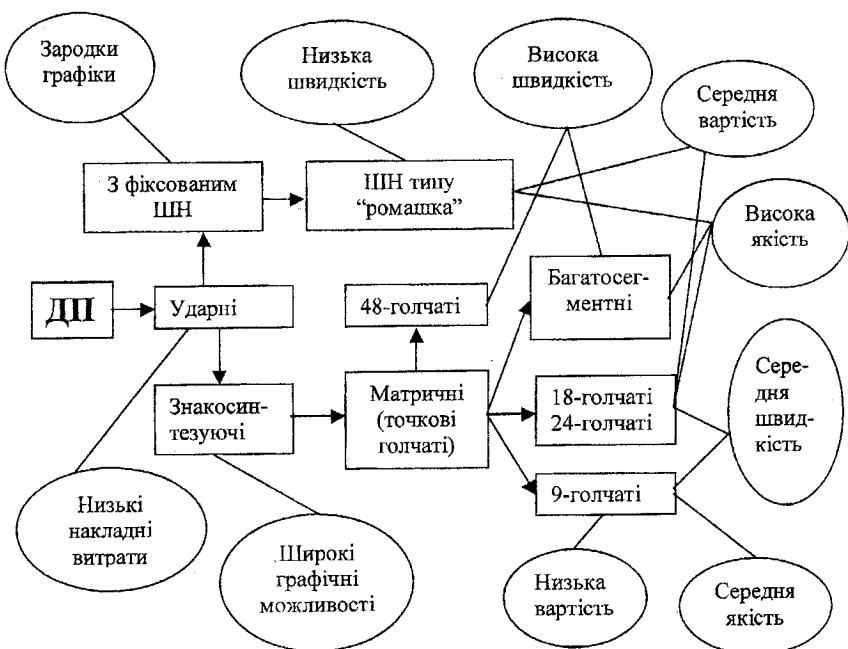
Зародки графіки

Низька швидкість

Висока швидкість

Середня вартість

З фіксованим ШН

ШН типу "ромашка"

Висока якість

ДП

Ударні

48-голчаті

Багатосегментні

Знакосинтезуючі

Матричні (точкові голчаті)

18-голчаті 24-голчаті

Середня швидкість

9-голчаті

Низькі накладні витрати

Широкі графічні можливості

Низька вартість

Середня якість